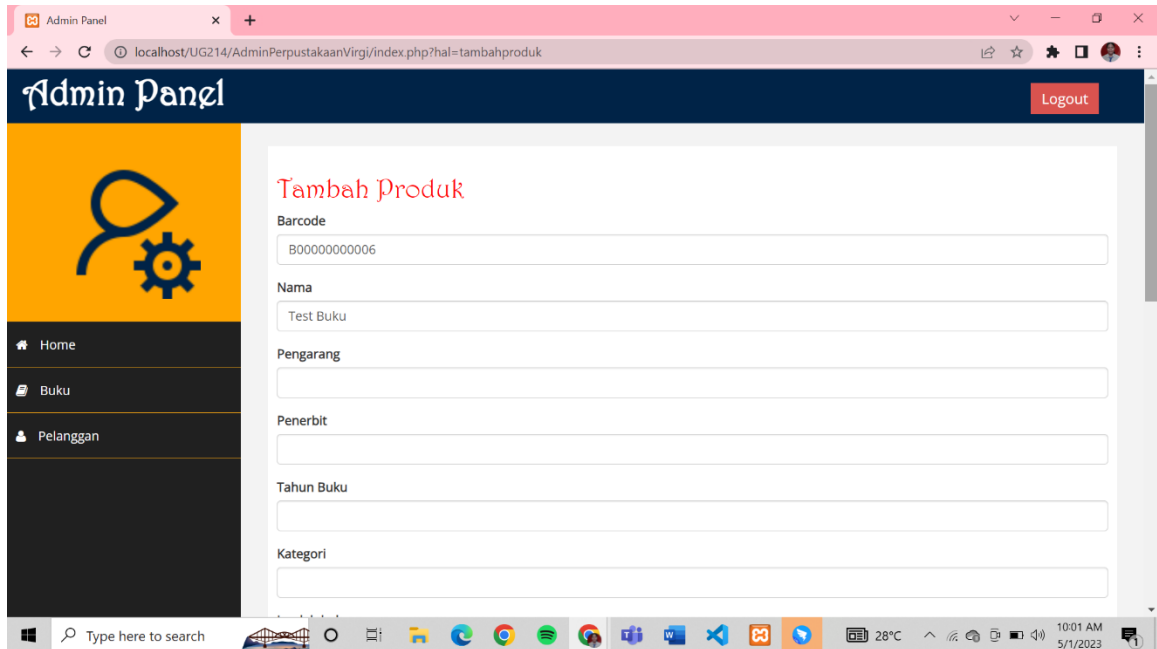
Admin Panel

localhost/UG214/AdminPerpustakaanVirgi/index.php?hal=tambahproduk

Admin Panel

Logout

Home

Buku

Pelanggan

Tambah Produk

Barcode

B00000000006

Nama

Test Buku

Pengarang

Penerbit

Tahun Buku

Kategori

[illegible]

Type here to search

28°C

10:01 AM
5/1/2023